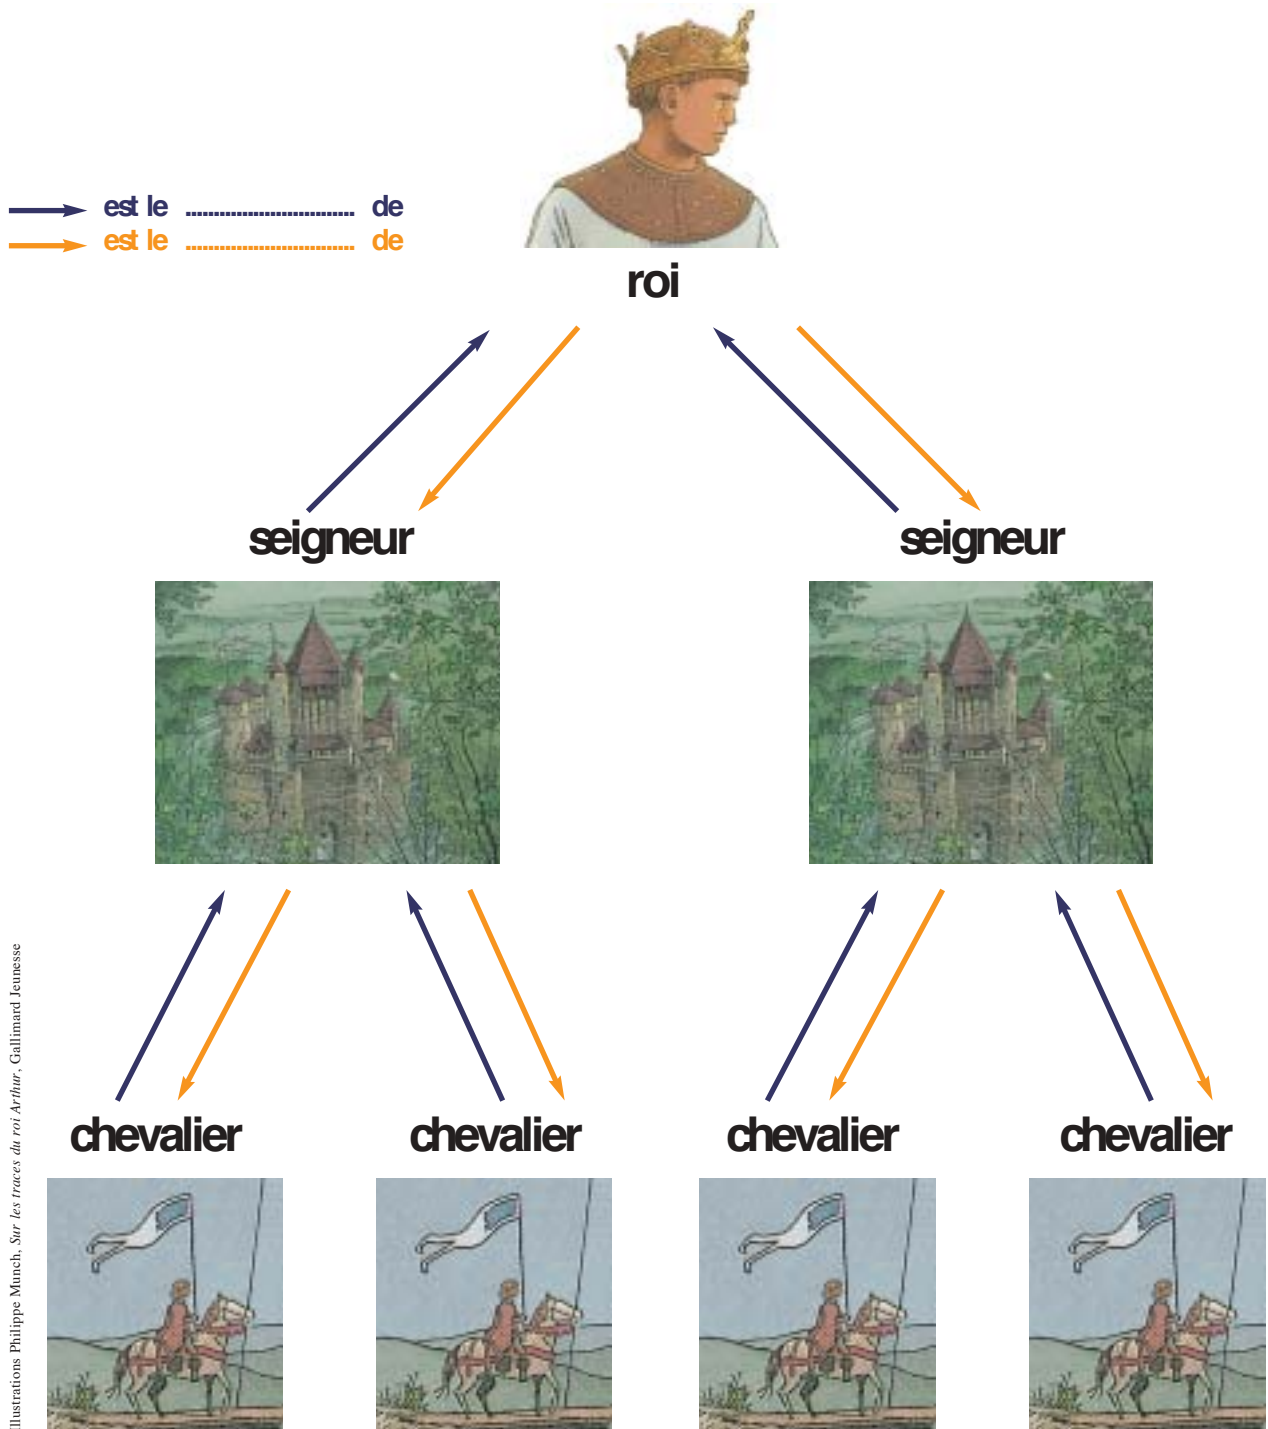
est le .............................. de
est le .............................. de

roi

seigneur

seigneur

chevalier

chevalier

chevalier

chevalier

Illustrations Philippe Munch, *Sur les traces du roi Arthur*, Gallimard Jeunesse